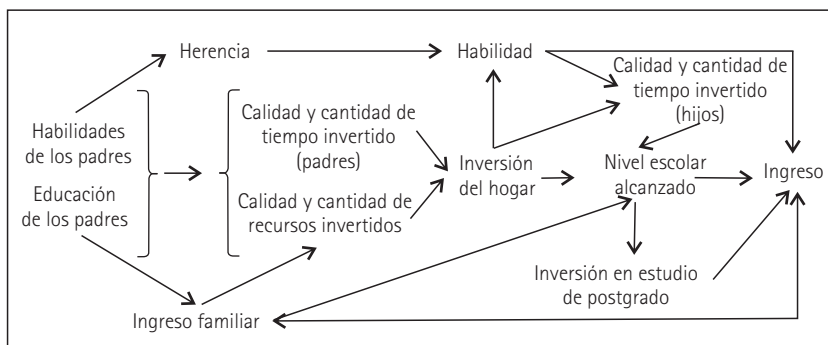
Herencia

Habilidad

Calidad y cantidad de tiempo invertido (hijos)

Habilidades de los padres

Educación de los padres

Calidad y cantidad de tiempo invertido (padres)

Calidad y cantidad de recursos invertidos

Inversión del hogar

Nivel escolar alcanzado

Ingreso

Inversión en estudio de postgrado

Ingreso familiar